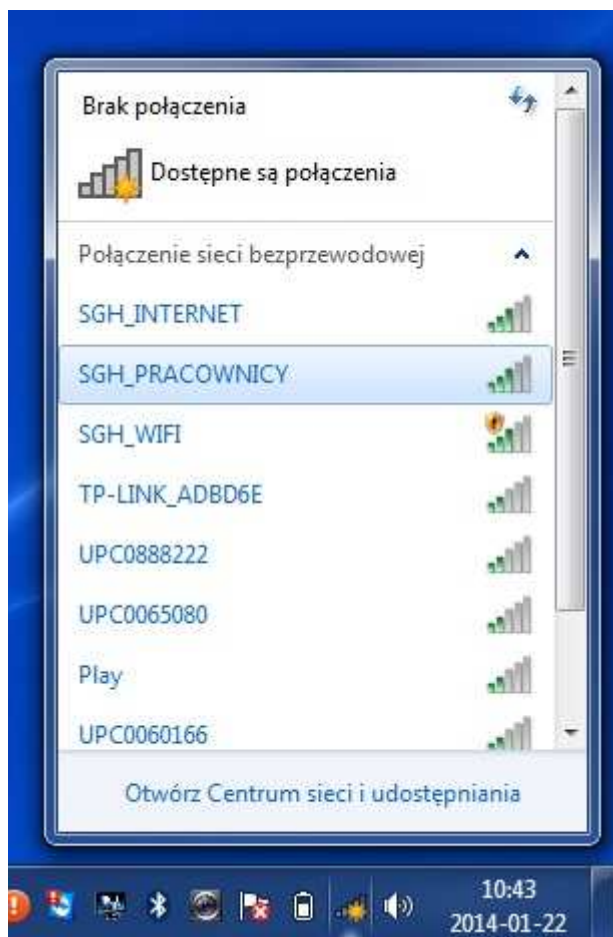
Brak połączenia

Dostępne są połączenia

Połączenie sieci bezprzewodowej

SGH_INTERNET

SGH_PRACOWNICY

SGH_WIFI

TP-LINK_ADBD6E

UPC0888222

UPC0065080

Play

UPC0060166

Otwórz Centrum sieci i udostępniania

10:43
2014-01-22